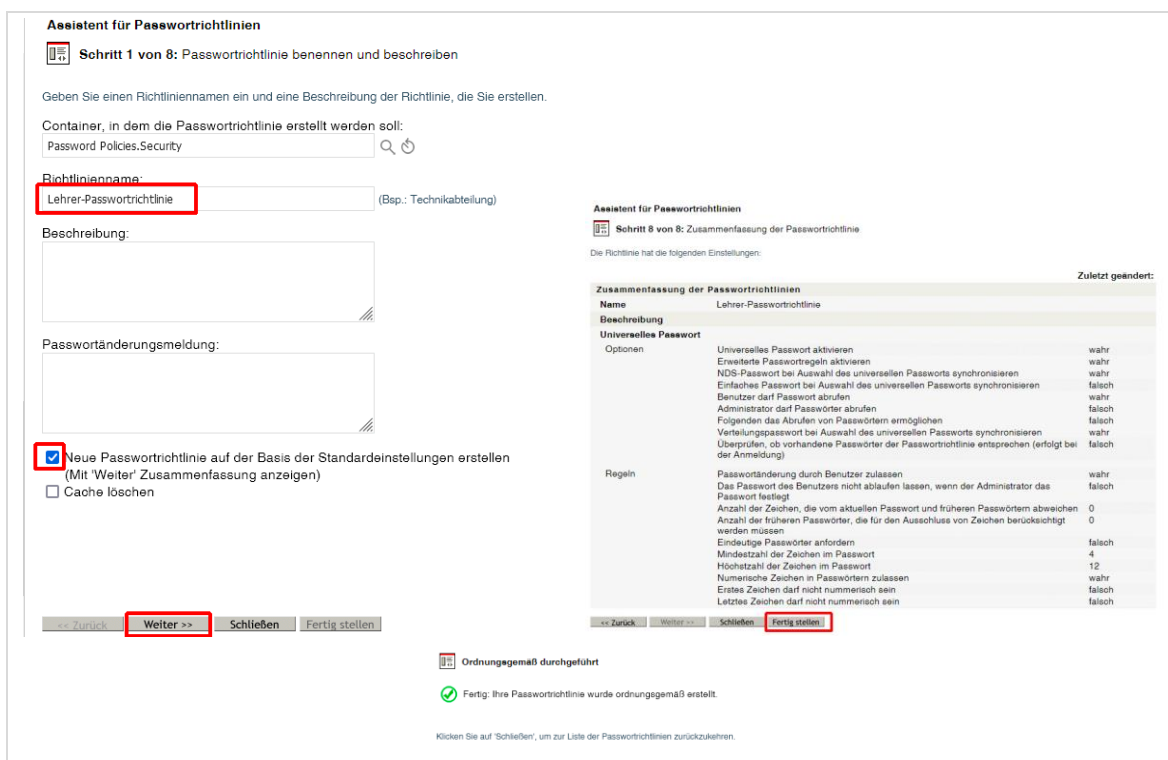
Assistent für Passwortrichtlinien

Schritt 1 von 8: Passwortrichtlinie benennen und beschreiben

Geben Sie einen Richtliniennamen ein und eine Beschreibung der Richtlinie, die Sie erstellen.

Container, in dem die Passwortrichtlinie erstellt werden soll:
Password Policies.Security

Richtlinienname:
Lehrer-Passwortrichtlinie
(Bsp.: Technikabteilung)

Beschreibung:

Passwortänderungsmeldung:

Neue Passwortrichtlinie auf der Basis der Standardeinstellungen erstellen (Mit 'Weiter' Zusammenfassung anzeigen)
Cache löschen

<< Zurück | Weiter >> | Schließen | Fertig stellen

Assistent für Passwortrichtlinien

Schritt 8 von 8: Zusammenfassung der Passwortrichtlinie

Die Richtlinie hat die folgenden Einstellungen:

Zuletzt geändert:

| Zusammenfassung der Passwortrichtlinien | | |
|---|---|---|
| Name | Lehrer-Passwortrichtlinie | |
| Beschreibung | | |
| Universelles Passwort | | |
| Optionen | Universelles Passwort aktivieren | wahr |
| | Erweiterte Passwortregeln aktivieren | wahr |
| | NDS-Passwort bei Auswahl des universellen Passworts synchronisieren | wahr |
| | Einfaches Passwort bei Auswahl des universellen Passworts synchronisieren | falsch |
| | Benutzer darf Passwort abrufen | wahr |
| | Administrator darf Passwörter abrufen | falsch |
| | Folgenden das Abrufen von Passwörtern ermöglichen | falsch |
| | Verteilungspasswort bei Auswahl des universellen Passworts synchronisieren | wahr |
| | Überprüfen, ob vorhandene Passwörter der Passwortrichtlinie entsprechen (erfolgt bei der Anmeldung) | falsch |
| Regeln | Passwortänderung durch Benutzer zulassen | wahr |
| | Das Passwort des Benutzers nicht ablaufen lassen, wenn der Administrator das Passwort festlegt | falsch |
| | Anzahl der Zeichen, die vom aktuellen Passwort und früheren Passwörtern abweichen | 0 |
| | Anzahl der früheren Passwörter, die für den Ausschluss von Zeichen berücksichtigt werden müssen | 0 |
| | Eindeutige Passwörter anfordern | falsch |
| | Mindestzahl der Zeichen im Passwort | 4 |
| | Höchstzahl der Zeichen im Passwort | 12 |
| | Numerische Zeichen in Passwörtern zulassen | wahr |
| | Erstes Zeichen darf nicht nummerisch sein | falsch |
| | Letztes Zeichen darf nicht nummerisch sein | falsch |

<< Zurück | Weiter >> | Schließen | Fertig stellen

Ordnungsgemäß durchgeführt

Fertig: Ihre Passwortrichtlinie wurde ordnungsgemäß erstellt.

Klicken Sie auf 'Schließen', um zur Liste der Passwortrichtlinien zurückzukehren.